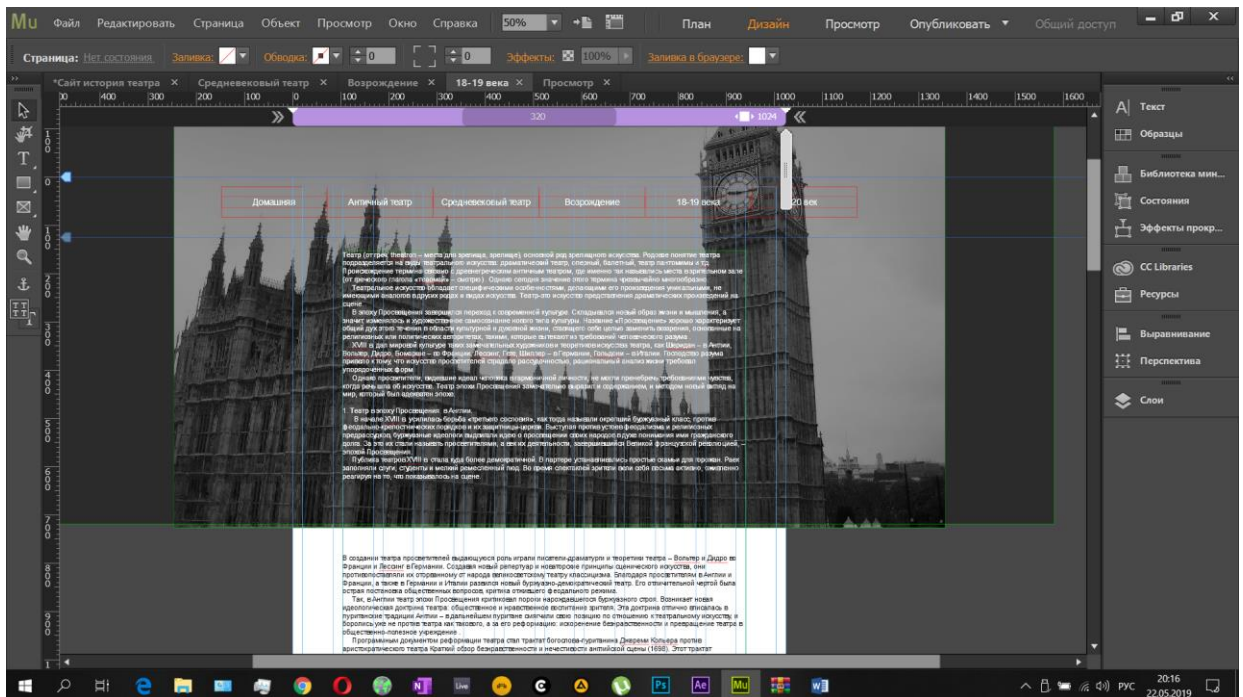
Mu Файл Редактировать Страница Объект Просмотр Окно Справка 50% План Дизайн Просмотр Опубликовать Общий доступ

Страница: Нет состояния Заливка: Обводка: 0 0 Эффекты: 100% Заливка в браузере:

*Сайт история театра × Средневековый театр × Возрождение × 18-19 века × Просмотр ×

320 1024

Домашняя Античный театр Средневековый театр Возрождение 18-19 века 20 век

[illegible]

В создании театра просветителей выдающуюся роль играли писатели-драматурги и теоретики театра – Вольтер и Дидро во Франции и Лессинг в Германии. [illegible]

Так, в Англии театр эпохи Просвещения критиковал пороки нарождающегося буржуазного строя. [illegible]

Программным документом реформации театра стал трактат богослова-пуританина Джереми Кольера против аристократического театра Краткий обзор безнравственности и нечестивости английской сцены (1698). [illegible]

Текст
Образцы
Библиотека мин...
Состояния
Эффекты прокр...
CC Libraries
Ресурсы
Выравнивание
Перспектива
Слои

РУС 20:16 22.05.2019